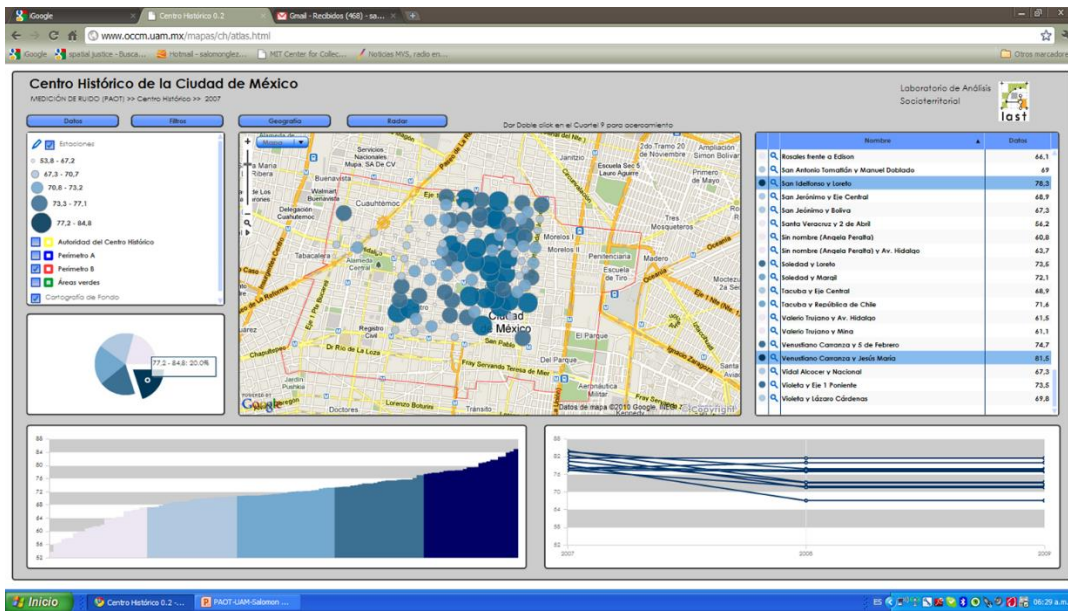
iGoogle | Centro Histórico 0.2 | Gmail - Recibidos (468) - sa...

www.occm.uam.mx/mapas/ch/atlas.html

Google | spatial justice - Busca... | Hotmail - salomonglez... | MIT Center for Collec... | Noticias MVS, radio en... | Otros marcadores

Centro Histórico de la Ciudad de México
MEDICIÓN DE RUIDO (PAOT) >> Centro Histórico >> 2007

Laboratorio de Análisis Socioterritorial
last

Datos | Filtros | Geografía | Radar

Dar Doble click en el Cuartel 9 para acercamiento

Estaciones
53,8 - 67,2
67,3 - 70,7
70,8 - 73,2
73,3 - 77,1
77,2 - 84,8
Autoridad del Centro Histórico
Perímetro A
Perímetro B
Áreas verdes
Cartografía de Fondo

77,2 - 84,8| 20,0%

Mapa | Servicios Nacionales Mapa SA De CV | Santa María la Ribera | Buenavista | Cuauhtémoc | Delegación Cuauhtémoc | Guerrero | Tabacalera | Alameda Central | Ciudad de México | Morelos | Penitenciaria | Escuela de Tiro | Madero | Moctezuma | Registro Civil | Dr Río de La Loza | El Parque | Del Parque | Chapultepec | Jardín Pushkin | Fray Servando Teresa de Mier | Aeronáutica Militar | Doctores | Lorenzo Boturini | Tránsito | Jamaica | Eje 1 Norte | Eje 1 Oriente | Jiménez | 20 de Noviembre | Simón Bolívar | Primero de Mayo | Escuela Sec 5 Lauro Aguirre | Tres Mosqueteros | Ampliación 2do Tramo | Oceanía | Datos de mapa ©2010 Google, INEGI | Google

| Nombre | Datos |
|---|---|
| Rosales frente a Edison | 66,1 |
| San Antonio Tomatlán y Manuel Doblado | 69 |
| San Idelfonso y Loreto | 78,3 |
| San Jerónimo y Eje Central | 68,9 |
| San Jeónimo y Bolíva | 67,3 |
| Santa Veracruz y 2 de Abril | 56,2 |
| Sin nombre (Angela Peralta) | 60,8 |
| Sin nombre (Angela Peralta) y Av. Hidalgo | 62,7 |
| Soledad y Loreto | 73,6 |
| Soledad y Maraji | 72,1 |
| Tacuba y Eje Central | 68,9 |
| Tacuba y República de Chile | 71,6 |
| Valerio Trujano y Av. Hidalgo | 61,5 |
| Valerio Trujano y Mina | 61,1 |
| Venustiano Carranza y 5 de Febrero | 74,7 |
| Venustiano Carranza y Jesús María | 81,5 |
| Vidal Alcocer y Nacional | 67,3 |
| Violeta y Eje 1 Poniente | 73,5 |
| Violeta y Lázaro Cárdenas | 69,8 |

88 86 84 82 80 78 76 74 72 70 68 66 64 62 60 58 56 54 52

82 76 70 64 58 52
2007 | 2008 | 2009

Inicio | Centro Histórico 0.2 -... | PAOT-UAM-Salomon ... | ES | 06:29 a.m.